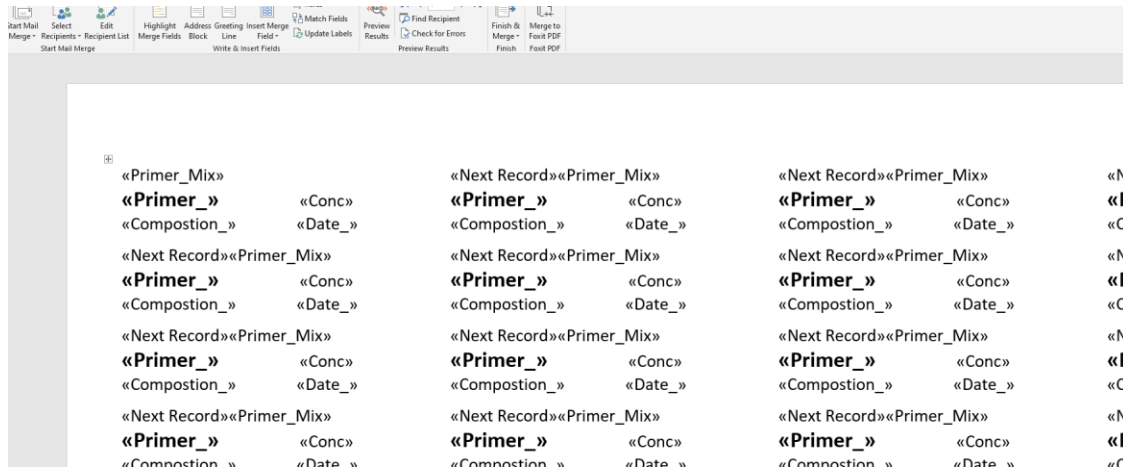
Start Mail Merge · Select Recipients · Edit Recipient List
Start Mail Merge
Highlight Merge Fields · Address Block · Greeting Line · Insert Merge Field · Match Fields · Update Labels
Write & Insert Fields
Preview Results · Find Recipient · Check for Errors
Preview Results
Finish & Merge
Finish
Merge to Foxit PDF
Foxit PDF

| | | | |
|---|---|---|---|
| «Primer_Mix» | «Next Record»«Primer_Mix» | «Next Record»«Primer_Mix» | «N |
| **«Primer_»** «Conc» | **«Primer_»** «Conc» | **«Primer_»** «Conc» | **«I** |
| «Compostion_» «Date_» | «Compostion_» «Date_» | «Compostion_» «Date_» | «C |
| «Next Record»«Primer_Mix» | «Next Record»«Primer_Mix» | «Next Record»«Primer_Mix» | «N |
| **«Primer_»** «Conc» | **«Primer_»** «Conc» | **«Primer_»** «Conc» | **«I** |
| «Compostion_» «Date_» | «Compostion_» «Date_» | «Compostion_» «Date_» | «C |
| «Next Record»«Primer_Mix» | «Next Record»«Primer_Mix» | «Next Record»«Primer_Mix» | «N |
| **«Primer_»** «Conc» | **«Primer_»** «Conc» | **«Primer_»** «Conc» | **«I** |
| «Compostion_» «Date_» | «Compostion_» «Date_» | «Compostion_» «Date_» | «C |
| «Next Record»«Primer_Mix» | «Next Record»«Primer_Mix» | «Next Record»«Primer_Mix» | «N |
| **«Primer_»** «Conc» | **«Primer_»** «Conc» | **«Primer_»** «Conc» | **«I** |
| «Compostion_» «Date_» | «Compostion_» «Date_» | «Compostion_» «Date_» | «C |